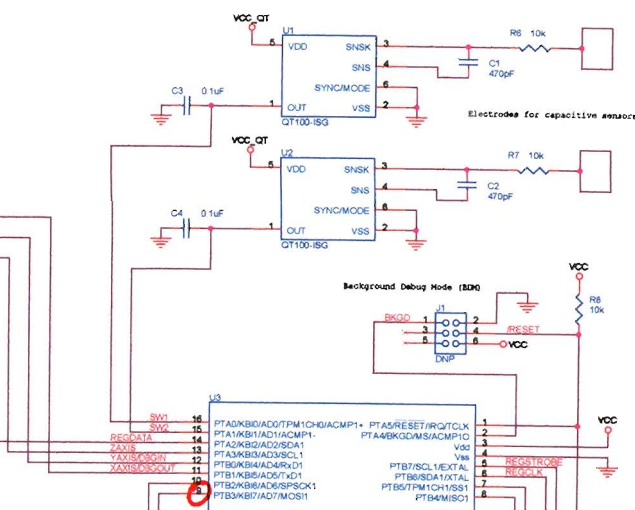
VCC_QT
U1
5 VDD SNSK 3
R6 10k
4 SNS
C1
470pF
C3 0.1uF
SYNC/MODE 6
1 OUT VSS 2
QT100-ISG
Electrodes for capacitive sensors

VCC_QT
U2
5 VDD SNSK 3
R7 10k
4 SNS
C2
470pF
SYNC/MODE 6
C4 0.1uF
1 OUT VSS 2
QT100-ISG

Background Debug Mode (BDM)
VCC
J1
R8
10k
BKGD 1 2
3 4 /RESET
5 6 VCC
DNP

U3
SW1 16 PTA0/KBI0/AD0/TPM1CH0/ACMP1+ PTA5/RESET/IRQ/TCLK 1
SW2 15 PTA1/KBI1/AD1/ACMP1- PTA4/BKGD/MS/ACMP1O 2
REGDATA 14 PTA2/KBI2/AD2/SDA1 Vdd 3
ZAXIS 13 PTA3/KBI3/AD3/SCL1 Vss 4
YAXIS/DBGIN 12 PTB0/KBI4/AD4/RxD1 PTB7/SCL1/EXTAL 5 REGSTROBE
XAXIS/DBGOUT 11 PTB1/KBI5/AD5/TxD1 PTB6/SDA1/XTAL 6 REGCLK
10 PTB2/KBI6/AD6/SPSCK1 PTB5/TPM1CH1/SS1 7
9 PTB3/KBI7/AD7/MOSI1 PTB4/MISO1 8
VCC